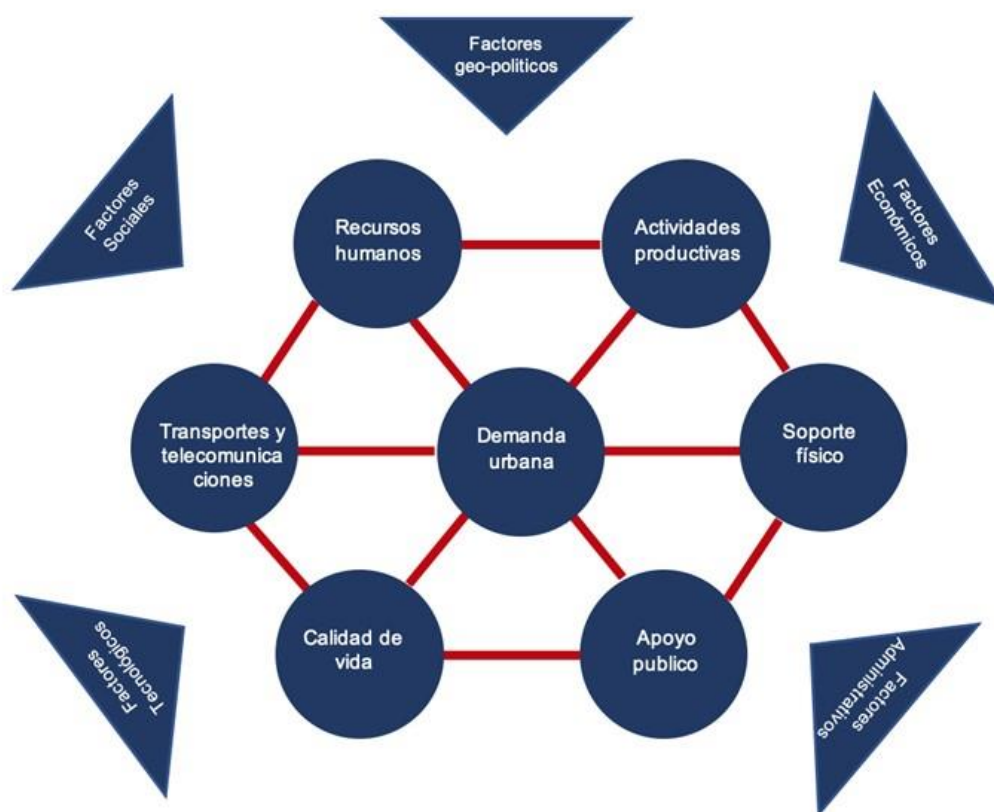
Factores geo-politicos

Factores Sociales

Factores Económicos

Recursos humanos

Actividades productivas

Transportes y telecomunicaciones

Demanda urbana

Soporte físico

Calidad de vida

Apoyo publico

Factores Tecnológicos

Factores Administrativos